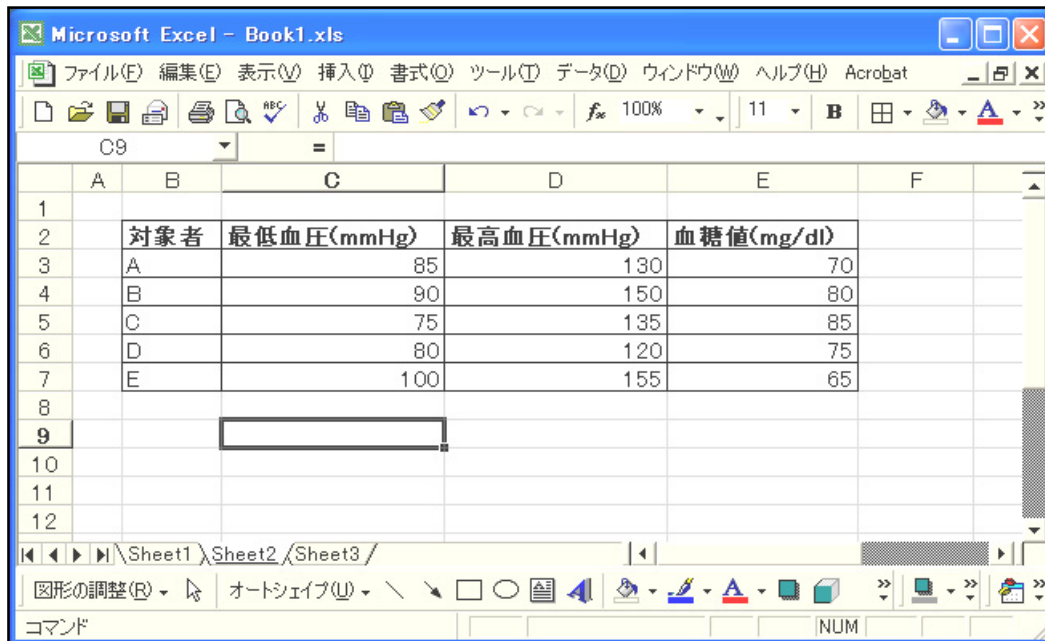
Microsoft Excel - Book1.xls

ファイル(F) 編集(E) 表示(V) 挿入(I) 書式(O) ツール(T) データ(D) ウィンドウ(W) ヘルプ(H) Acrobat

100% 11 B

C9 =

| | A | B | C | D | E | F |
|---|---|---|---|---|---|---|
| 1 | | | | | | |
| 2 | | 対象者 | 最低血圧(mmHg) | 最高血圧(mmHg) | 血糖値(mg/dl) | |
| 3 | | A | 85 | 130 | 70 | |
| 4 | | B | 90 | 150 | 80 | |
| 5 | | C | 75 | 135 | 85 | |
| 6 | | D | 80 | 120 | 75 | |
| 7 | | E | 100 | 155 | 65 | |
| 8 | | | | | | |
| 9 | | | | | | |
| 10 | | | | | | |
| 11 | | | | | | |
| 12 | | | | | | |

Sheet1 Sheet2 Sheet3

図形の調整(R) オートシェイプ(U)

コマンド NUM